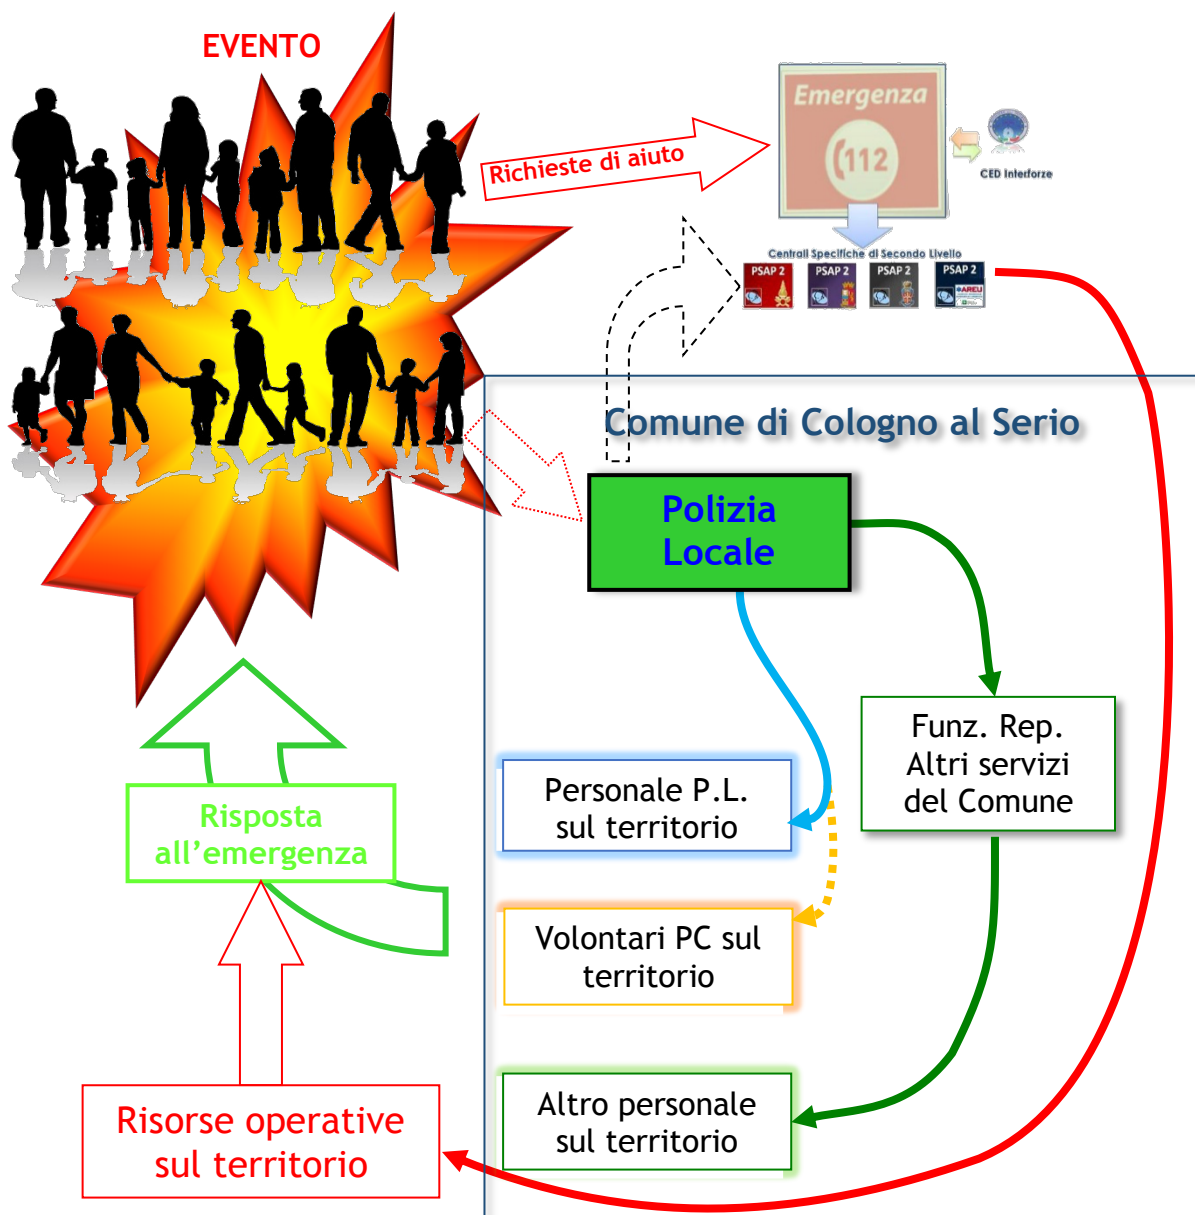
EVENTO

Richieste di aiuto

Emergenza

112

CED Interforze

Centrali Specifiche di Secondo Livello

PSAP 2

PSAP 2

PSAP 2

PSAP 2

AREU

Comune di Cologno al Serio

Polizia Locale

Funz. Rep. Altri servizi del Comune

Personale P.L. sul territorio

Volontari PC sul territorio

Altro personale sul territorio

Risposta all'emergenza

Risorse operative sul territorio